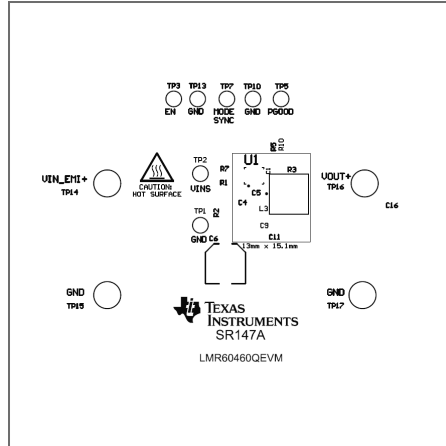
TP3 EN
TP13 GND
TP7 MODE SYNC
TP10 GND
TP5 PGOOD

R8 R10

U1
R3

VIN_EMI+ TP14

CAUTION HOT SURFACE

TP2 VINS

R7
R1
C5
C4
L3

VOUT+ TP16

C16

TP1 GND
R2
C6

C9
C11
13mm x 15.1mm

GND TP15

GND TP17

TEXAS INSTRUMENTS
SR147A

LMR60460QEVM